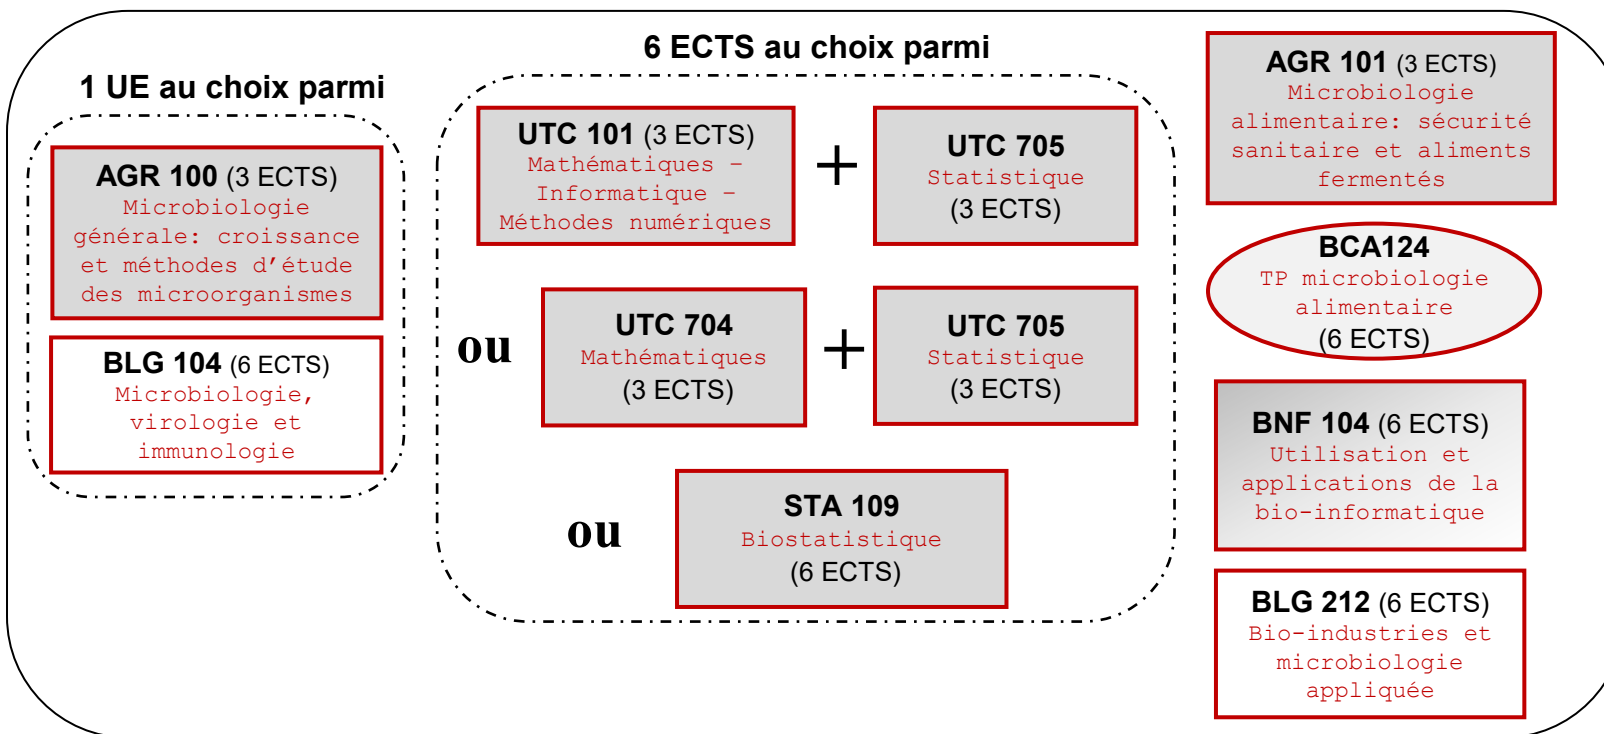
1 UE au choix parmi

AGR 100 (3 ECTS)
Microbiologie générale: croissance et méthodes d'étude des microorganismes

BLG 104 (6 ECTS)
Microbiologie, virologie et immunologie

6 ECTS au choix parmi

UTC 101 (3 ECTS)
Mathématiques – Informatique – Méthodes numériques

+

UTC 705
Statistique
(3 ECTS)

ou

UTC 704
Mathématiques
(3 ECTS)

+

UTC 705
Statistique
(3 ECTS)

ou

STA 109
Biostatistique
(6 ECTS)

AGR 101 (3 ECTS)
Microbiologie alimentaire: sécurité sanitaire et aliments fermentés

BCA124
TP microbiologie alimentaire
(6 ECTS)

BNF 104 (6 ECTS)
Utilisation et applications de la bio-informatique

BLG 212 (6 ECTS)
Bio-industries et microbiologie appliquée